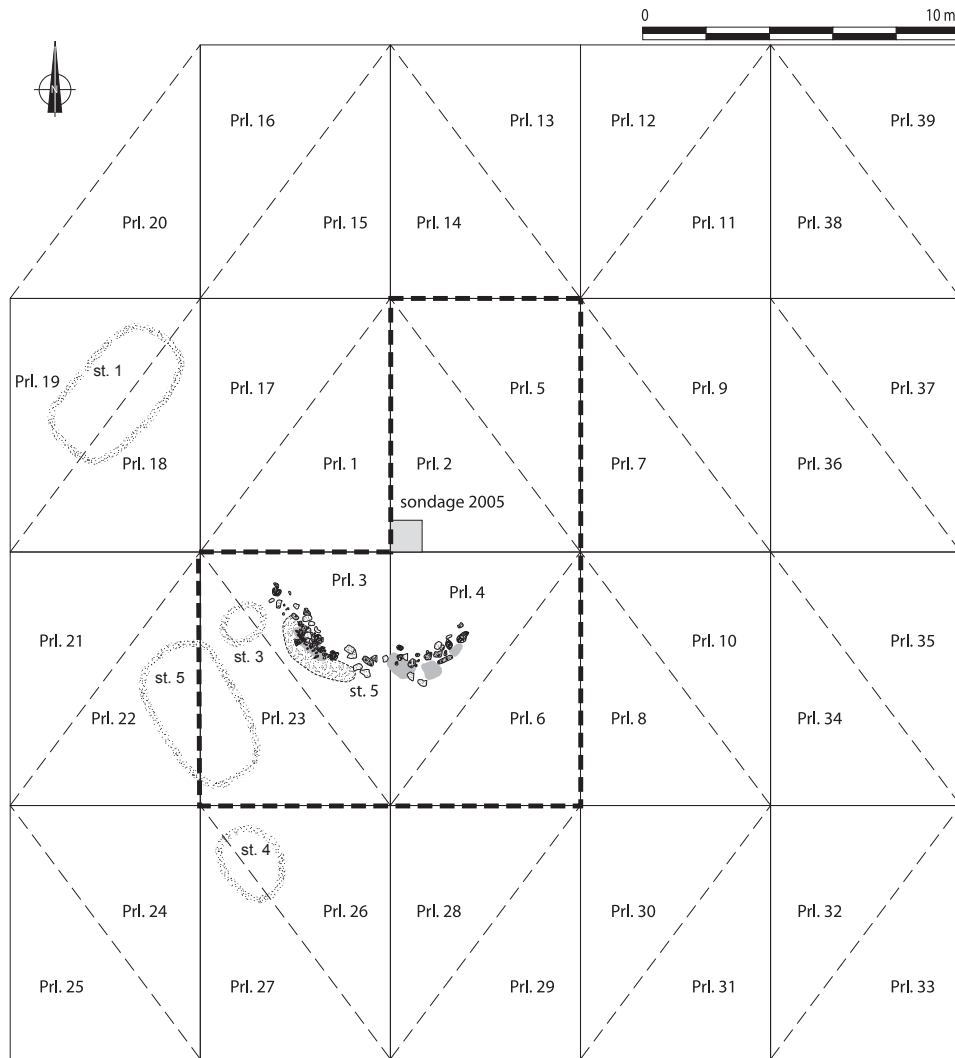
0
10 m

Prl. 16
Prl. 13
Prl. 12
Prl. 39
Prl. 20
Prl. 15
Prl. 14
Prl. 11
Prl. 38

Prl. 19
st. 1
Prl. 17
Prl. 5
Prl. 9
Prl. 37
Prl. 18
Prl. 1
Prl. 2
Prl. 7
Prl. 36
sondage 2005

Prl. 3
Prl. 4
Prl. 21
st. 3
Prl. 10
Prl. 35
st. 5
st. 5
Prl. 22
Prl. 23
Prl. 6
Prl. 8
Prl. 34

st. 4
Prl. 24
Prl. 26
Prl. 28
Prl. 30
Prl. 32
Prl. 25
Prl. 27
Prl. 29
Prl. 31
Prl. 33